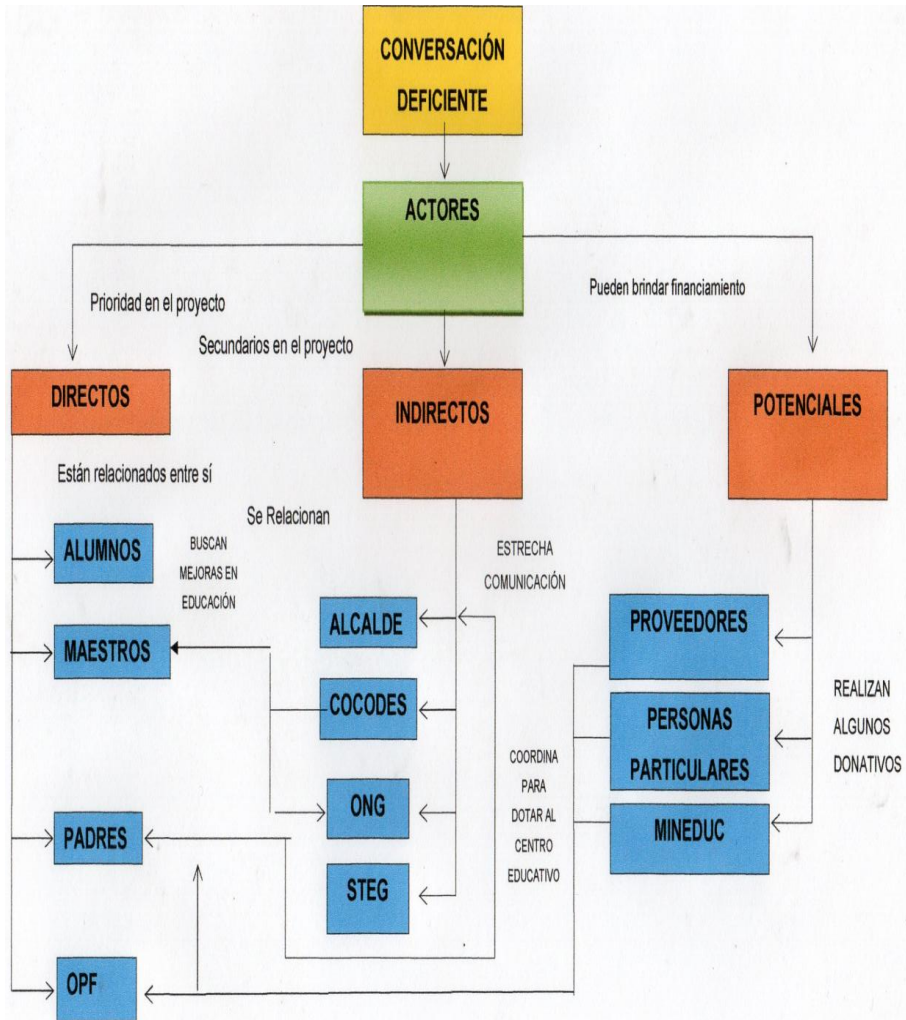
CONVERSACIÓN DEFICIENTE

ACTORES

Prioridad en el proyecto

Secundarios en el proyecto

Pueden brindar financiamiento

DIRECTOS

INDIRECTOS

POTENCIALES

Están relacionados entre sí

Se Relacionan

ALUMNOS

BUSCAN MEJORAS EN EDUCACIÓN

MAESTROS

PADRES

OPF

ESTRECHA COMUNICACIÓN

ALCALDE

COCODES

ONG

STEG

COORDINA PARA DOTAR AL CENTRO EDUCATIVO

PROVEEDORES

PERSONAS PARTICULARES

MINEDUC

REALIZAN ALGUNOS DONATIVOS